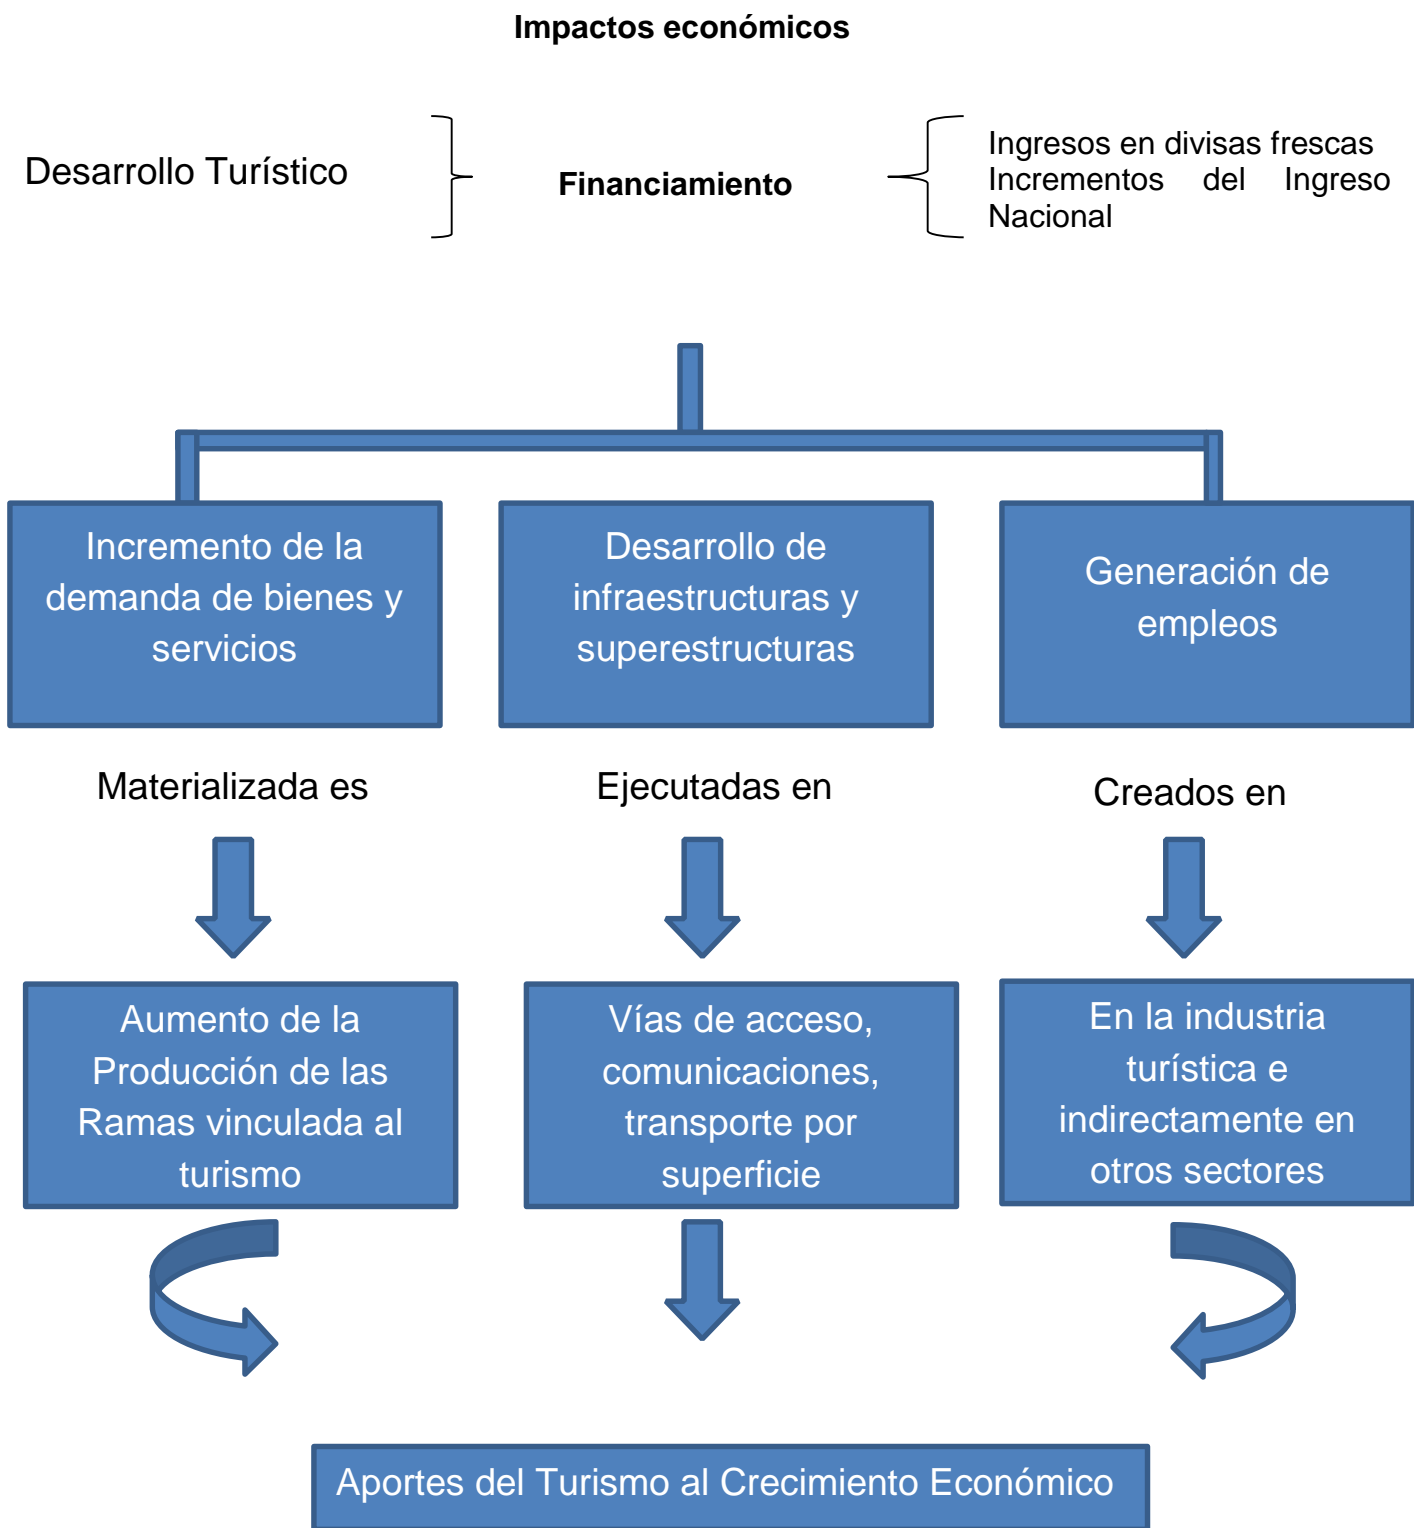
**Impactos económicos**

Desarrollo Turístico

**Financiamiento**

Ingresos en divisas frescas
Incrementos del Ingreso Nacional

Incremento de la demanda de bienes y servicios

Desarrollo de infraestructuras y superestructuras

Generación de empleos

Materializada es

Ejecutadas en

Creados en

Aumento de la Producción de las Ramas vinculada al turismo

Vías de acceso, comunicaciones, transporte por superficie

En la industria turística e indirectamente en otros sectores

Aportes del Turismo al Crecimiento Económico